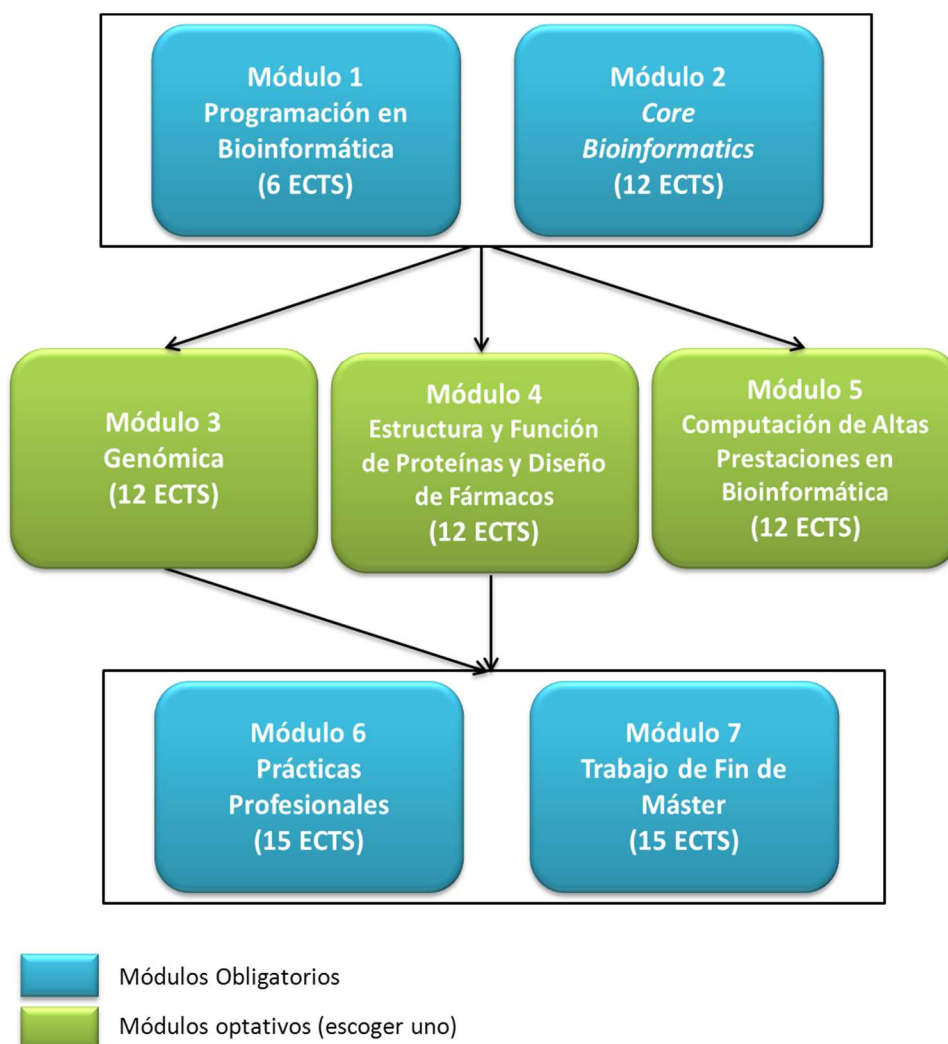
Módulo 1
Programación en Bioinformática
(6 ECTS)

Módulo 2
Core Bioinformatics
(12 ECTS)

Módulo 3
Genómica
(12 ECTS)

Módulo 4
Estructura y Función de Proteínas y Diseño de Fármacos
(12 ECTS)

Módulo 5
Computación de Altas Prestaciones en Bioinformática
(12 ECTS)

Módulo 6
Prácticas Profesionales
(15 ECTS)

Módulo 7
Trabajo de Fin de Máster
(15 ECTS)

Módulos Obligatorios

Módulos optativos (escoger uno)